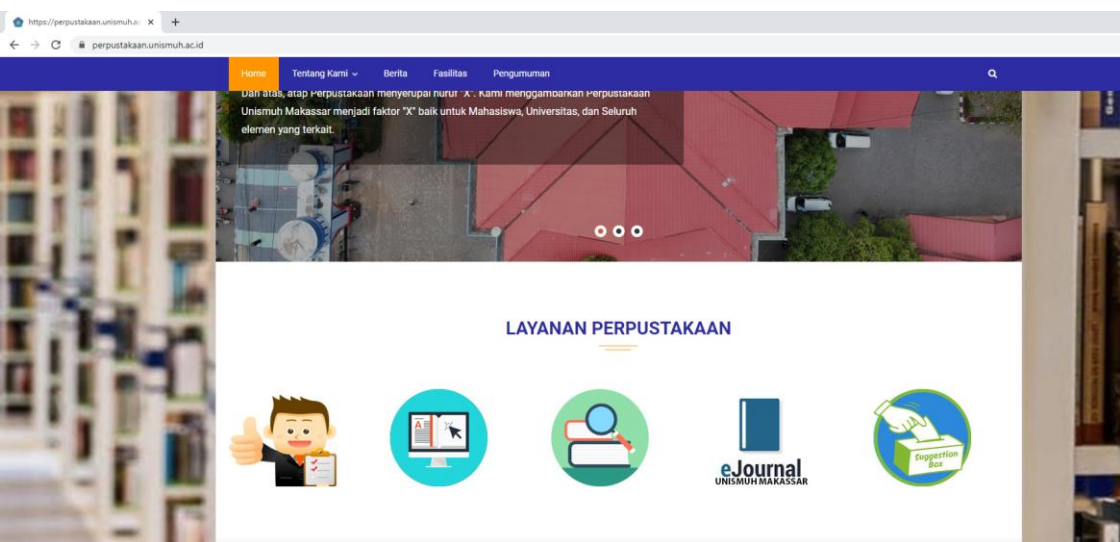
https://perpustakaan.unismuh.ac ×  +

perpustakaan.unismuh.ac.id

Home  Tentang Kami  Berita  Fasilitas  Pengumuman

Dari atas, atap Perpustakaan menyerupai huruf "X". Kami menggambarkan Perpustakaan Unismuh Makassar menjadi faktor "X" baik untuk Mahasiswa, Universitas, dan Seluruh elemen yang terkait.

LAYANAN PERPUSTAKAAN

eJournal
UNISMUH MAKASSAR

Suggestion Box